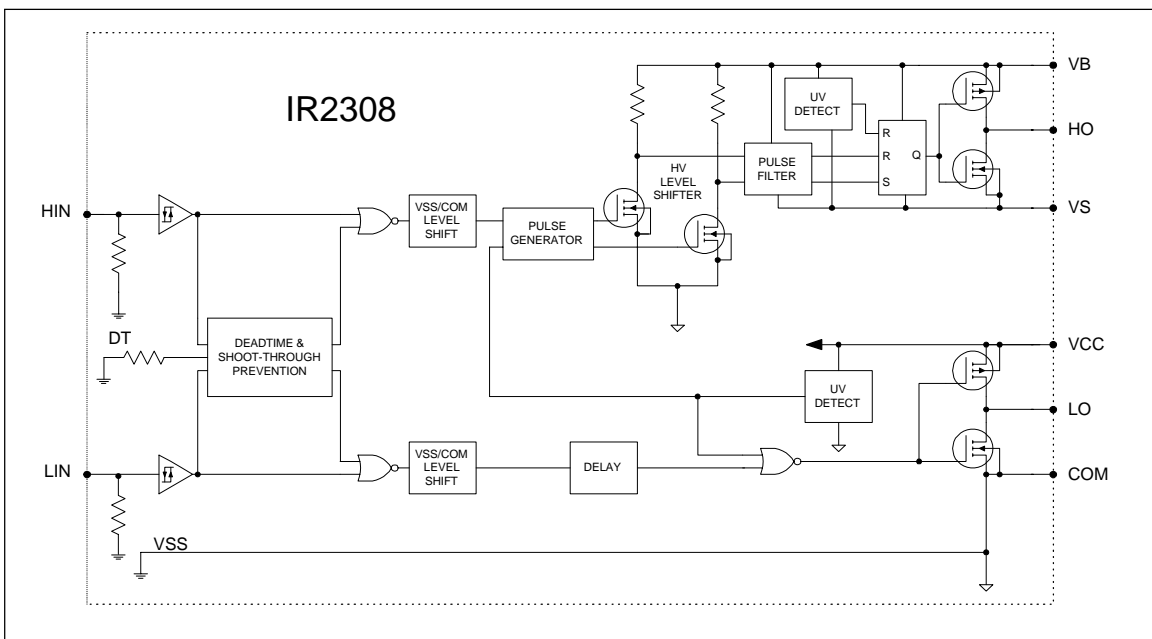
IR2308

VB

UV DETECT

R

R

Q

S

HO

HV LEVEL SHIFTER

PULSE FILTER

VS

HIN

VSS/COM LEVEL SHIFT

PULSE GENERATOR

DT

DEADTIME & SHOOT-THROUGH PREVENTION

VCC

UV DETECT

LO

LIN

VSS/COM LEVEL SHIFT

DELAY

COM

VSS